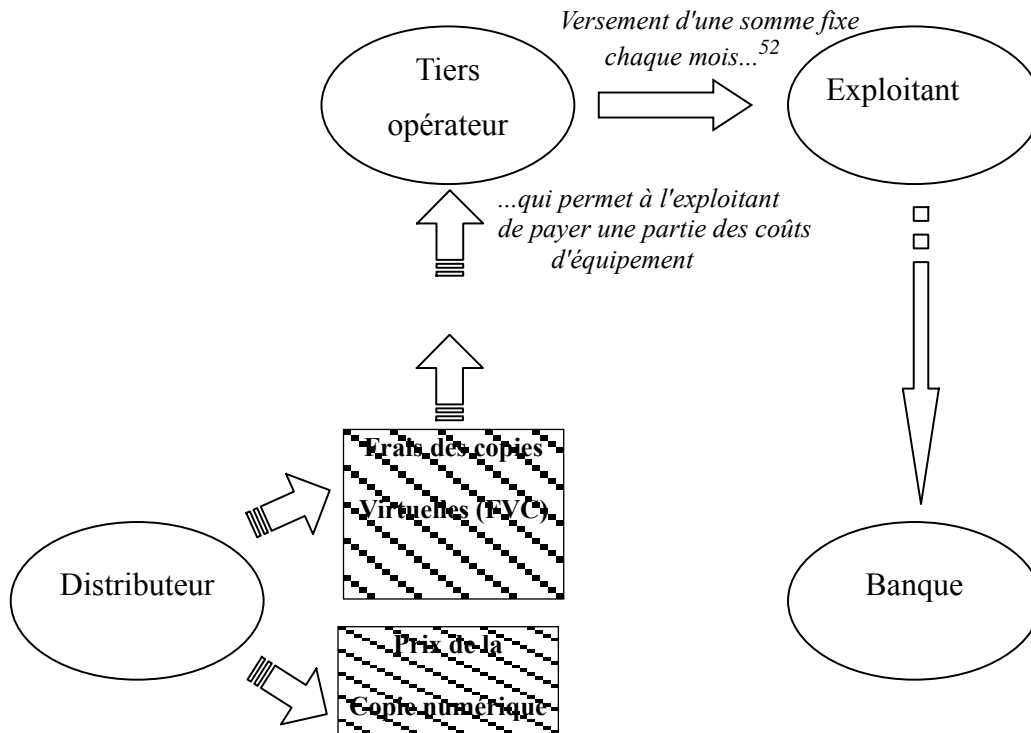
Tiers opérateur

Versement d'une somme fixe chaque mois...$^{52}$

Exploitant

...qui permet à l'exploitant de payer une partie des coûts d'équipement

Frais des copies Virtuelles (FVC)

Distributeur

Banque

Prix de la Copie numérique